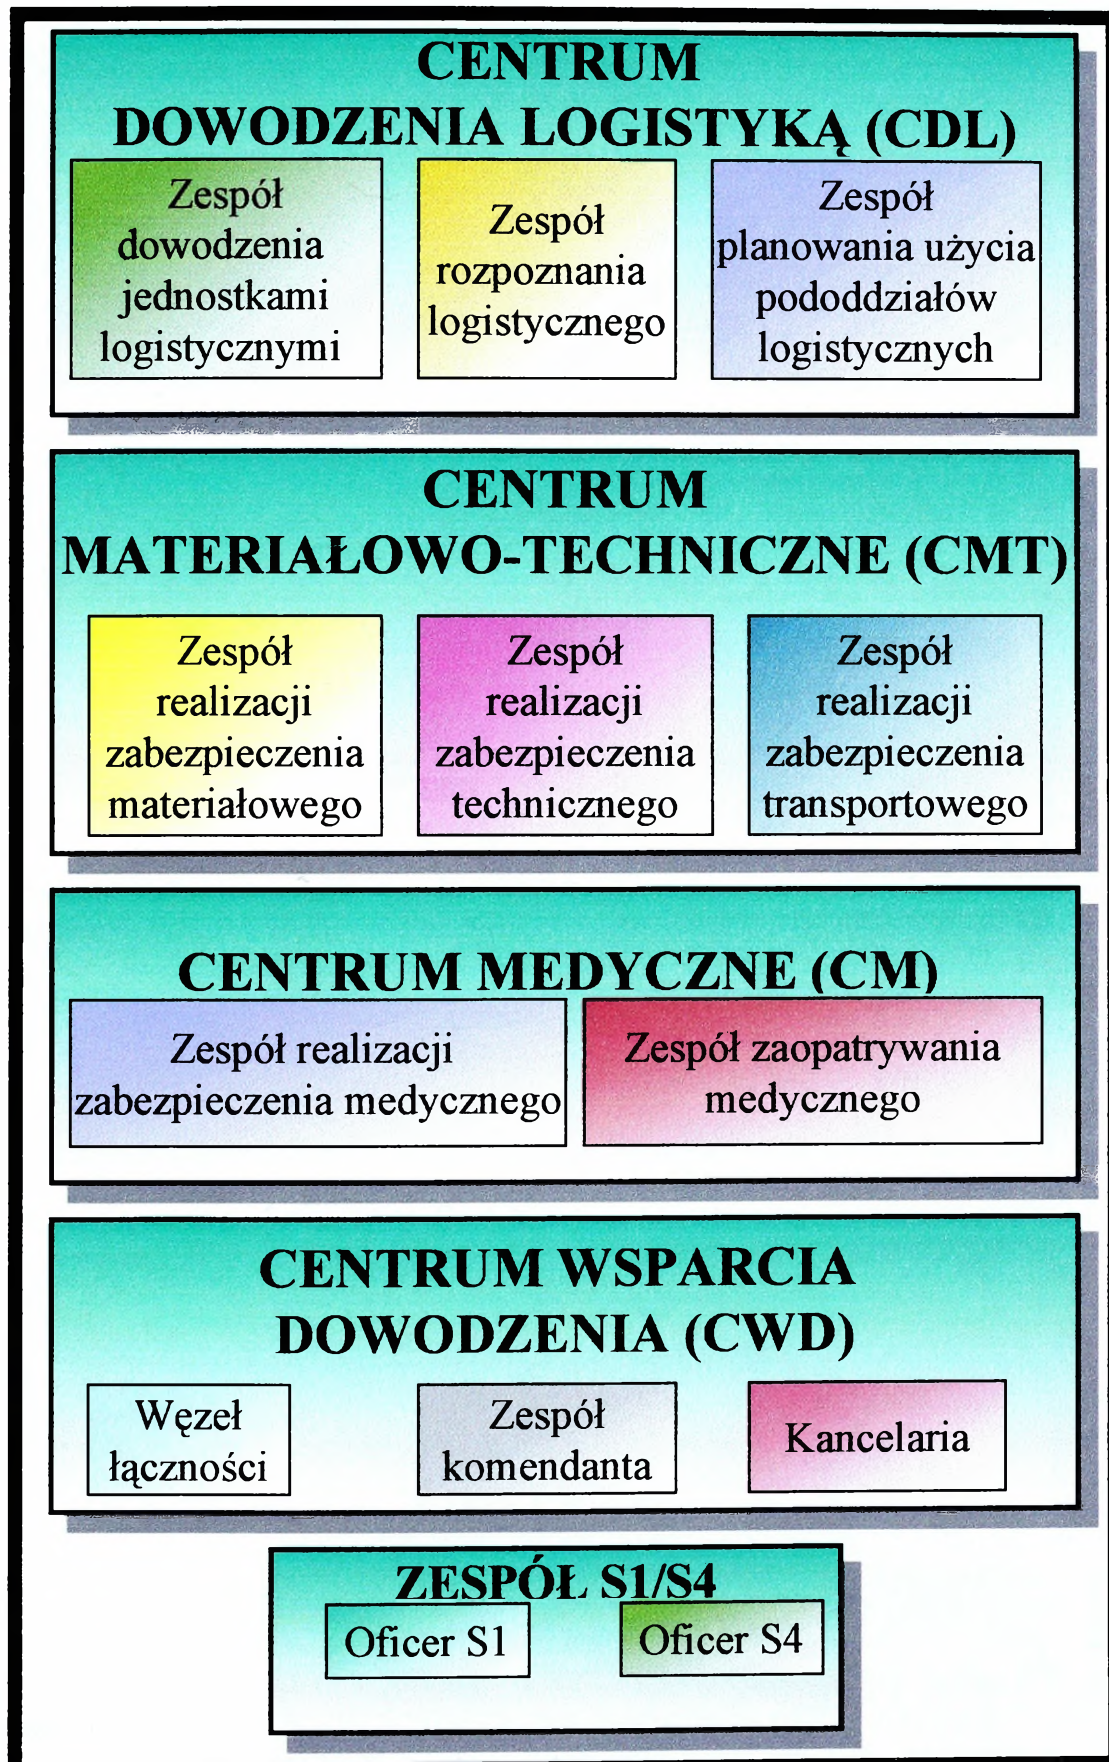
CENTRUM DOWODZENIA LOGISTYKĄ (CDL)

Zespół dowodzenia jednostkami logistycznymi

Zespół rozpoznania logistycznego

Zespół planowania użycia pododdziałów logistycznych

CENTRUM MATERIAŁOWO-TECHNICZNE (CMT)

Zespół realizacji zabezpieczenia materiałowego

Zespół realizacji zabezpieczenia technicznego

Zespół realizacji zabezpieczenia transportowego

CENTRUM MEDYCZNE (CM)

Zespół realizacji zabezpieczenia medycznego

Zespół zaopatrywania medycznego

CENTRUM WSPARCIA DOWODZENIA (CWD)

Węzeł łączności

Zespół komendanta

Kancelaria

ZESPÓŁ S1/S4

Oficer S1

Oficer S4